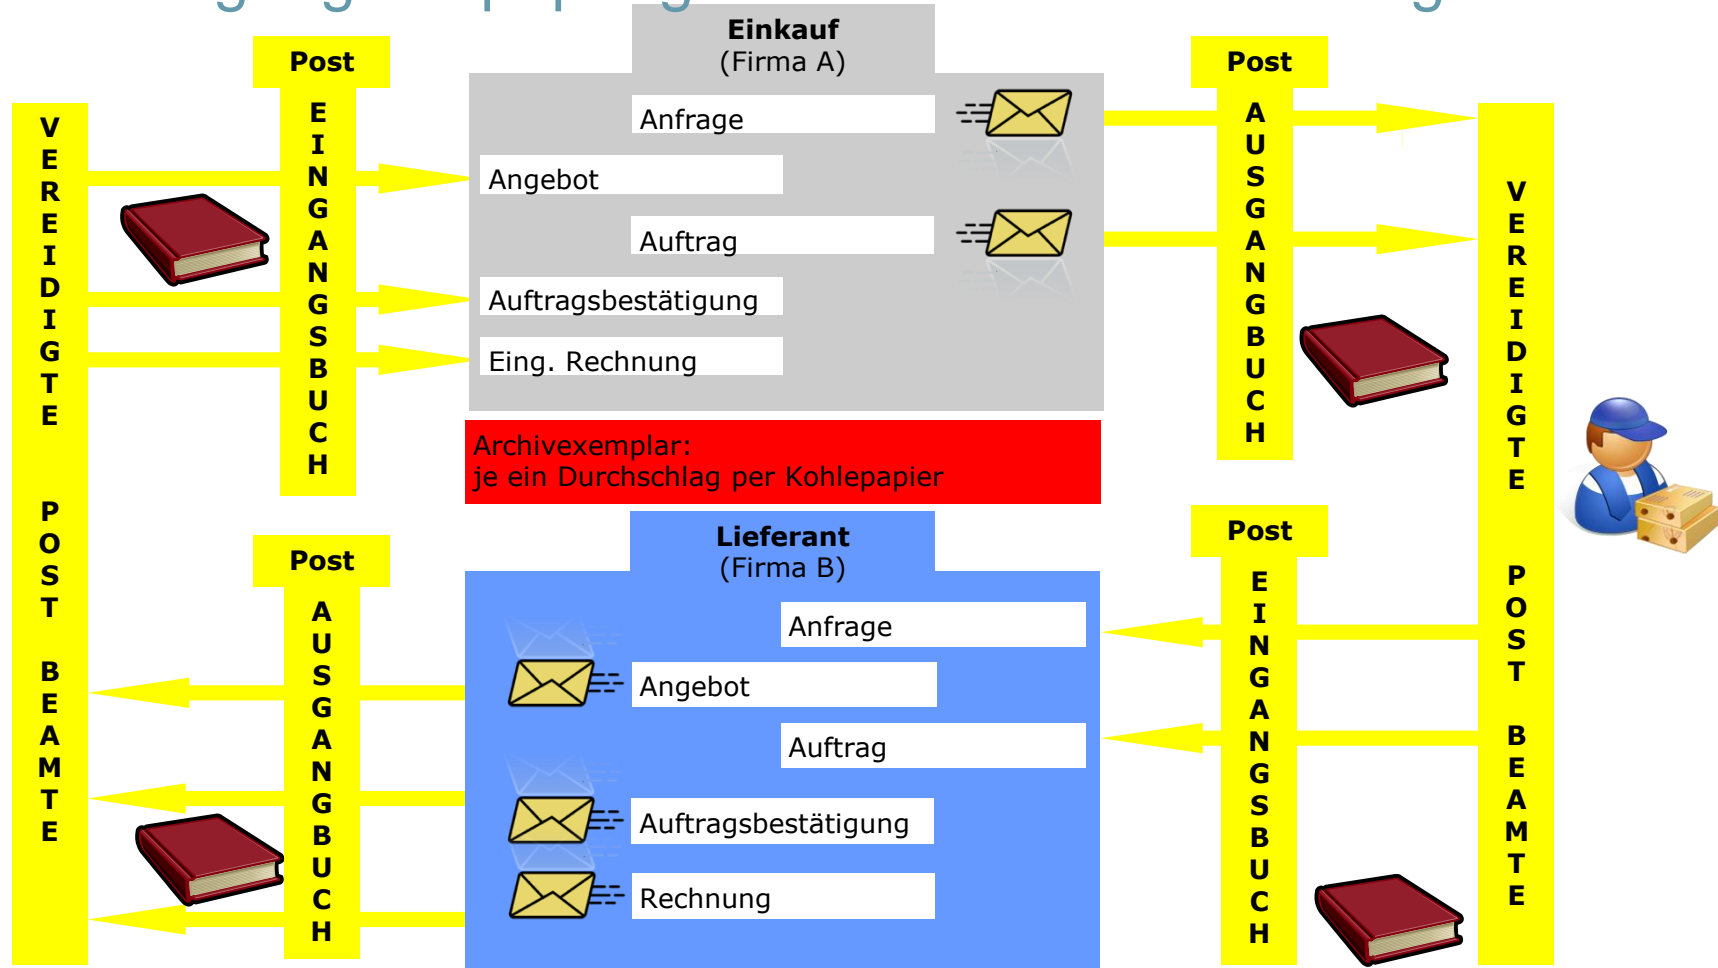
VEREIDIGTE POSTBEAMTE

Post
EINGANGSBUCH

Einkauf
(Firma A)

Anfrage

Angebot

Auftrag

Auftragsbestätigung

Eing. Rechnung

Post
AUSGANGSBUCH

VEREIDIGTE POSTBEAMTE

Archivexemplar:
je ein Durchschlag per Kohlepapier

Post
AUSGANGSBUCH

Lieferant
(Firma B)

Anfrage

Angebot

Auftrag

Auftragsbestätigung

Rechnung

Post
EINGANGSBUCH